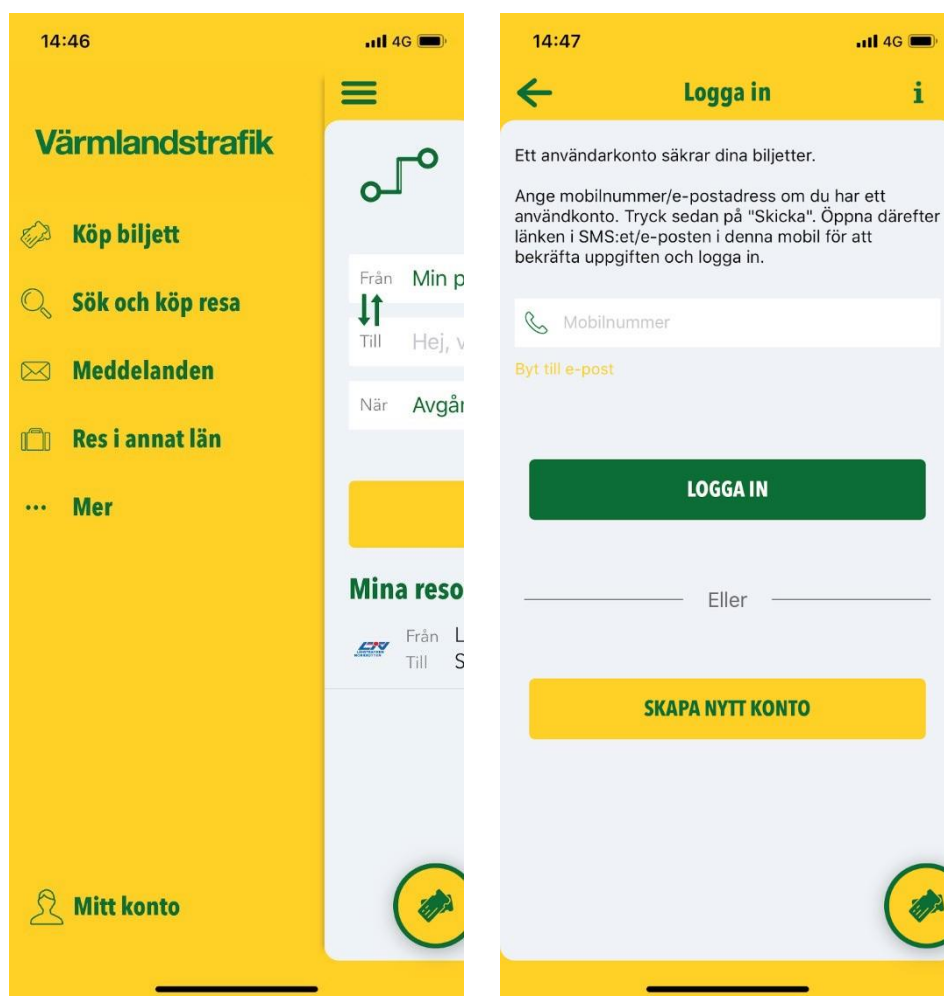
14:46

4G

Värmlandstrafik

Köp biljett

Sök och köp resa

Meddelanden

Res i annat län

Mer

Mitt konto

Från Min p

Till Hej, v

När Avgår

Mina reso

Från L
Till S

14:47

4G

Logga in

i

Ett användarkonto säkrar dina biljetter.

Ange mobilnummer/e-postadress om du har ett användkonto. Tryck sedan på "Skicka". Öppna därefter länken i SMS:et/e-posten i denna mobil för att bekräfta uppgiften och logga in.

Mobilnummer

Byt till e-post

LOGGA IN

Eller

SKAPA NYTT KONTO